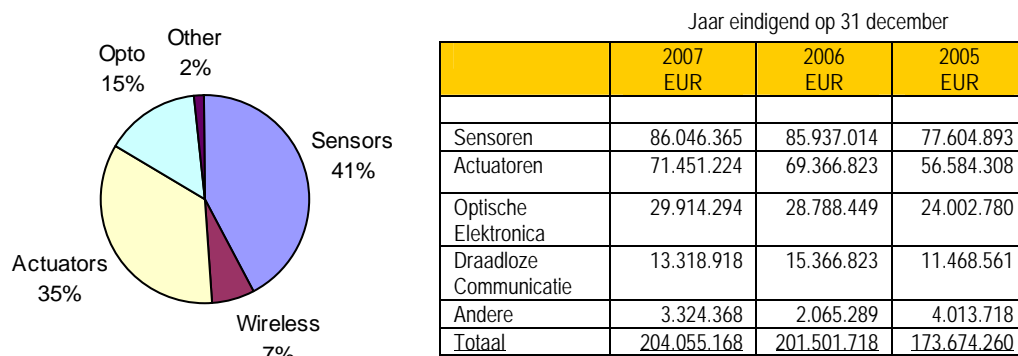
Opto
15%

Other
2%

Sensors
41%

Actuators
35%

Wireless
7%

Jaar eindigend op 31 december

| | 2007 EUR | 2006 EUR | 2005 EUR |
|---|---|---|---|
| | | | |
| Sensoren | 86.046.365 | 85.937.014 | 77.604.893 |
| Actuatoren | 71.451.224 | 69.366.823 | 56.584.308 |
| Optische Elektronica | 29.914.294 | 28.788.449 | 24.002.780 |
| Draadloze Communicatie | 13.318.918 | 15.366.823 | 11.468.561 |
| Andere | 3.324.368 | 2.065.289 | 4.013.718 |
| Totaal | 204.055.168 | 201.501.718 | 173.674.260 |